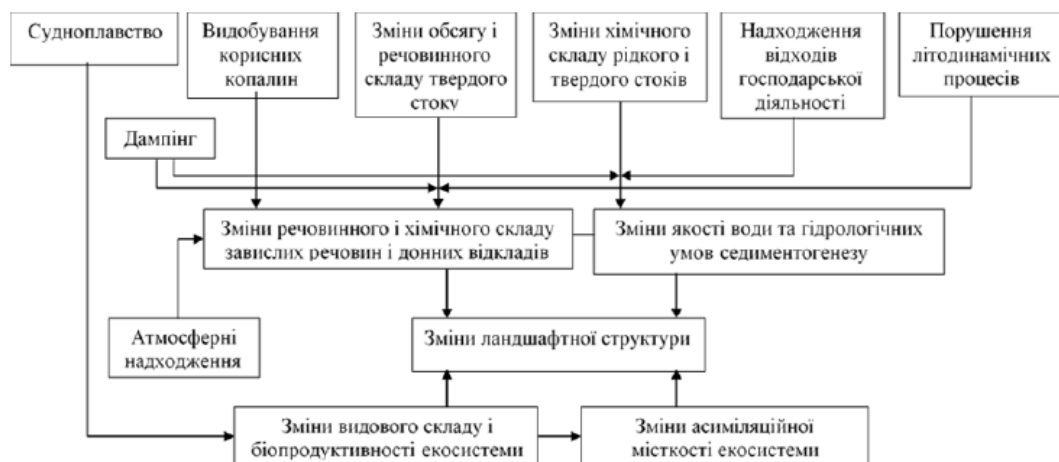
Судноплавство

Видобування корисних копалин

Зміни обсягу і речовинного складу твердого стоку

Зміни хімічного складу рідкого і твердого стоків

Надходження відходів господарської діяльності

Порушення літодинамічних процесів

Дампінг

Зміни речовинного і хімічного складу завислих речовин і донних відкладів

Зміни якості води та гідрологічних умов седиментогенезу

Атмосферні надходження

Зміни ландшафтної структури

Зміни видового складу і біопродуктивності екосистеми

Зміни асиміляційної місткості екосистеми